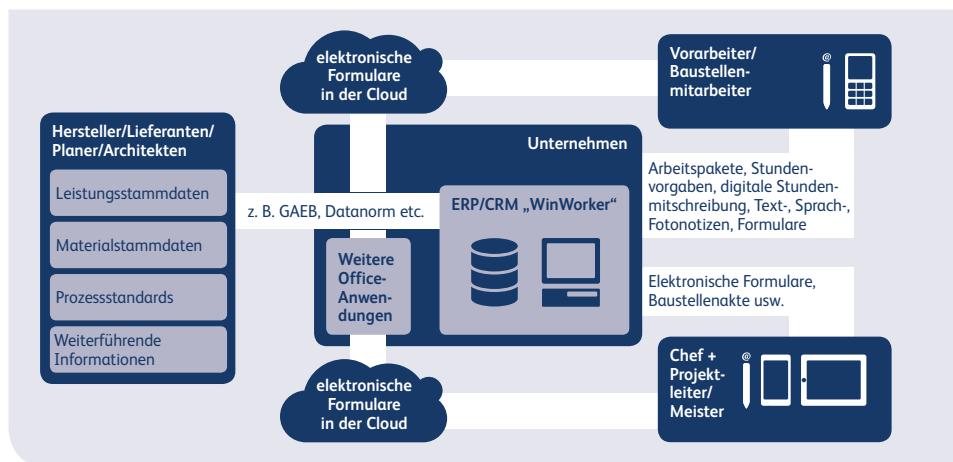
elektronische Formulare in der Cloud

Vorarbeiter/ Baustellenmitarbeiter

Hersteller/Lieferanten/ Planer/Architekten

Leistungsstammdaten

Materialstammdaten

Prozessstandards

Weiterführende Informationen

Unternehmen

z. B. GAEB, Datanorm etc.

ERP/CRM „WinWorker“

Weitere Office-Anwendungen

Arbeitspakete, Stundenvorgaben, digitale Stundenmitschreibung, Text-, Sprach-, Fotonotizen, Formulare

Elektronische Formulare, Baustellenakte usw.

Chef + Projektleiter/ Meister

elektronische Formulare in der Cloud